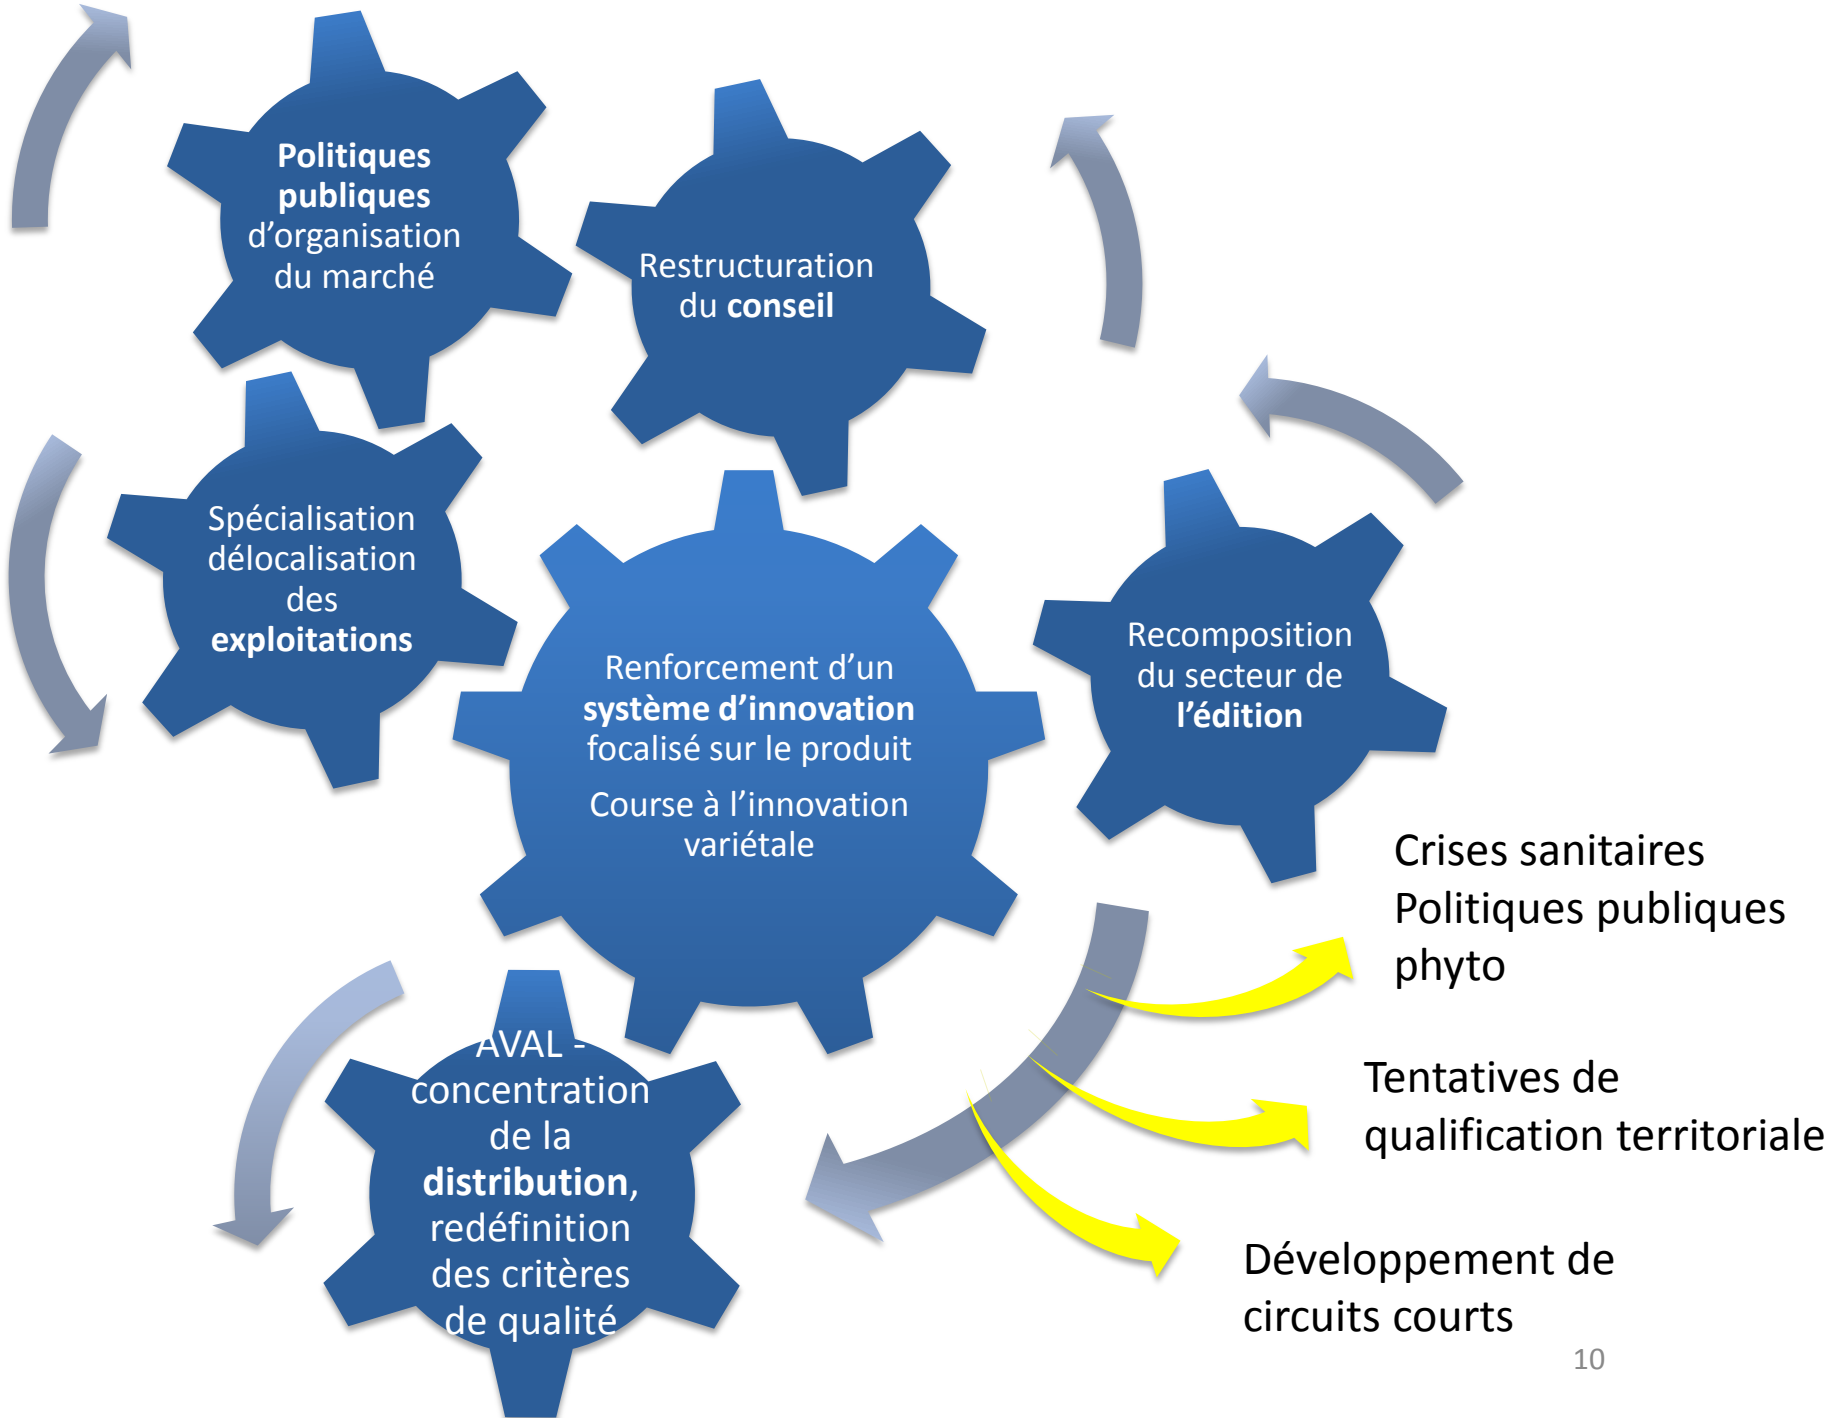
**Politiques publiques** d'organisation du marché

Restructuration du **conseil**

Spécialisation délocalisation des **exploitations**

Renforcement d'un **système d'innovation** focalisé sur le produit

Course à l'innovation variétale

Recomposition du secteur de **l'édition**

AVAL - concentration de la **distribution**, redéfinition des critères de qualité

Crises sanitaires
Politiques publiques phyto

Tentatives de qualification territoriale

Développement de circuits courts

10